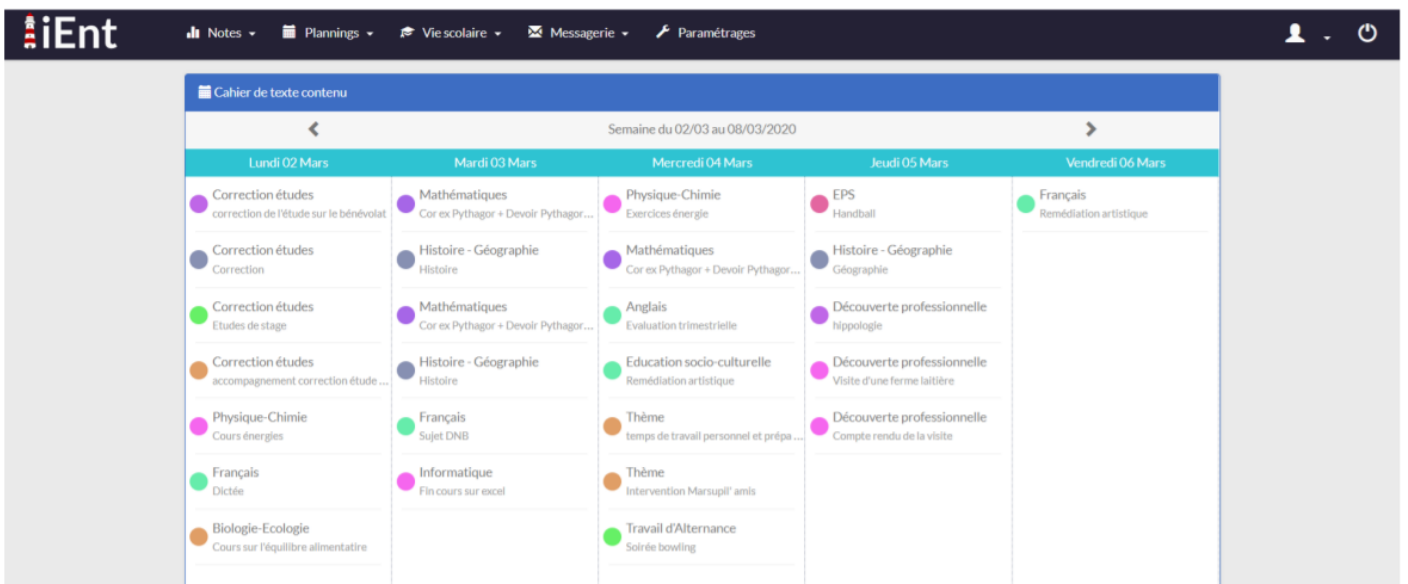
iEnt Notes Plannings Vie scolaire Messagerie Paramétrages

Cahier de texte contenu

Semaine du 02/03 au 08/03/2020

Lundi 02 Mars

Correction études
correction de l'étude sur le bénévolat

Correction études
Correction

Correction études
Etudes de stage

Correction études
accompagnement correction étude ...

Physique-Chimie
Cours énergies

Français
Dictée

Biologie-Ecologie
Cours sur l'équilibre alimentaire

Mardi 03 Mars

Mathématiques
Cor ex Pythagor + Devoir Pythagor...

Histoire - Géographie
Histoire

Mathématiques
Cor ex Pythagor + Devoir Pythagor...

Histoire - Géographie
Histoire

Français
Sujet DNB

Informatique
Fin cours sur excel

Mercredi 04 Mars

Physique-Chimie
Exercices énergie

Mathématiques
Cor ex Pythagor + Devoir Pythagor...

Anglais
Evaluation trimestrielle

Education socio-culturelle
Remédiation artistique

Thème
temps de travail personnel et prépa ...

Thème
Intervention Marsupil' amis

Travail d'Alternance
Soirée bowling

Jeudi 05 Mars

EPS
Handball

Histoire - Géographie
Géographie

Découverte professionnelle
hippologie

Découverte professionnelle
Visite d'une ferme laitière

Découverte professionnelle
Compte rendu de la visite

Vendredi 06 Mars

Français
Remédiation artistique